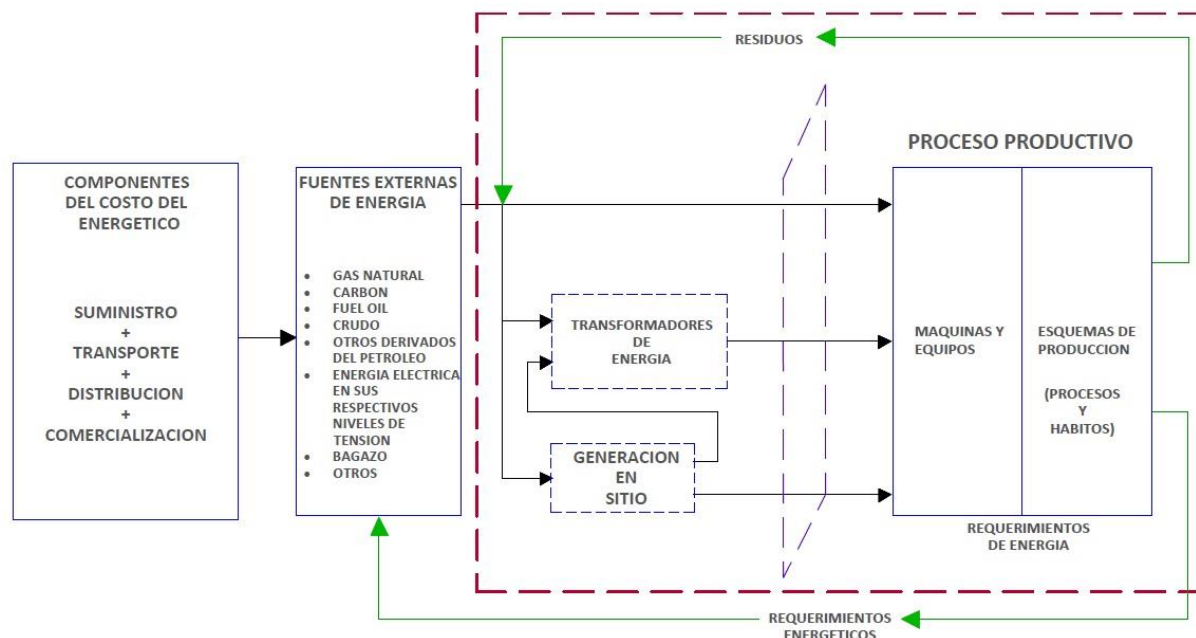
RESIDUOS

COMPONENTES DEL COSTO DEL ENERGETICO

SUMINISTRO
+
TRANSPORTE
+
DISTRIBUCION
+
COMERCIALIZACION

FUENTES EXTERNAS DE ENERGIA

- GAS NATURAL
- CARBON
- FUEL OIL
- CRUDO
- OTROS DERIVADOS DEL PETROLEO
- ENERGIA ELECTRICA EN SUS RESPECTIVOS NIVELES DE TENSION
- BAGAZO
- OTROS

TRANSFORMADORES DE ENERGIA

GENERACION EN SITIO

PROCESO PRODUCTIVO

MAQUINAS Y EQUIPOS

ESQUEMAS DE PRODUCCION

(PROCESOS Y HABITOS)

REQUERIMIENTOS DE ENERGIA

REQUERIMIENTOS ENERGETICOS